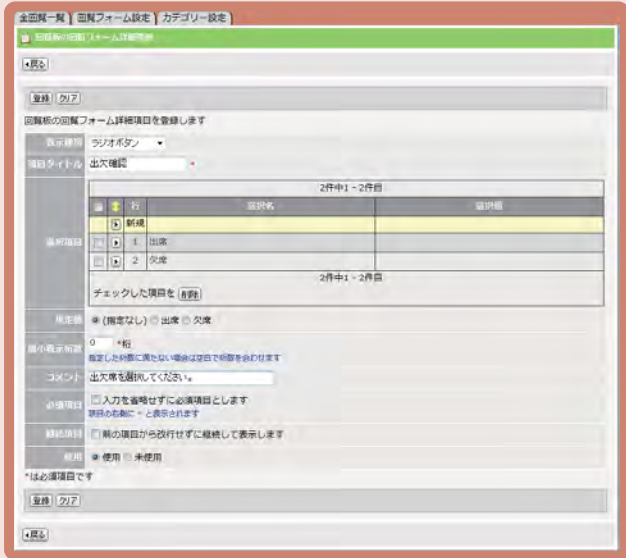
全回覧一覧 | 回覧フォーム設定 | カテゴリー設定

回覧板の回覧フォーム詳細登録

◀戻る

登録 クリア

回覧板の回覧フォーム詳細項目を登録します

| 表示種別 | ラジオボタン ▼ |
|---|---|
| 項目タイトル | 出欠確認 * |
| 選択項目 | 2件中1 - 2件目 |

| | | 行 | 選択名 | 選択値 |
|---|---|---|---|---|
| | ▶ | 新規 | | |
| ☐ | ▶ | 1 | 出席 | |
| ☐ | ▶ | 2 | 欠席 | |

2件中1 - 2件目

チェックした項目を 削除

| 既定値 | ◉ (指定なし) ○ 出席 ○ 欠席 |
|---|---|
| 最小表示桁数 | 0 *桁 指定した桁数に満たない場合は空白で桁数を合わせます |
| コメント | 出欠席を選択してください。 |
| 必須項目 | ☐ 入力を省略せずに必須項目とします 項目の右側に * と表示されます |
| 継続項目 | ☐ 前の項目から改行せずに継続して表示します |
| 使用 | ◉ 使用 ○ 未使用 |

*は必須項目です

登録 クリア

◀戻る